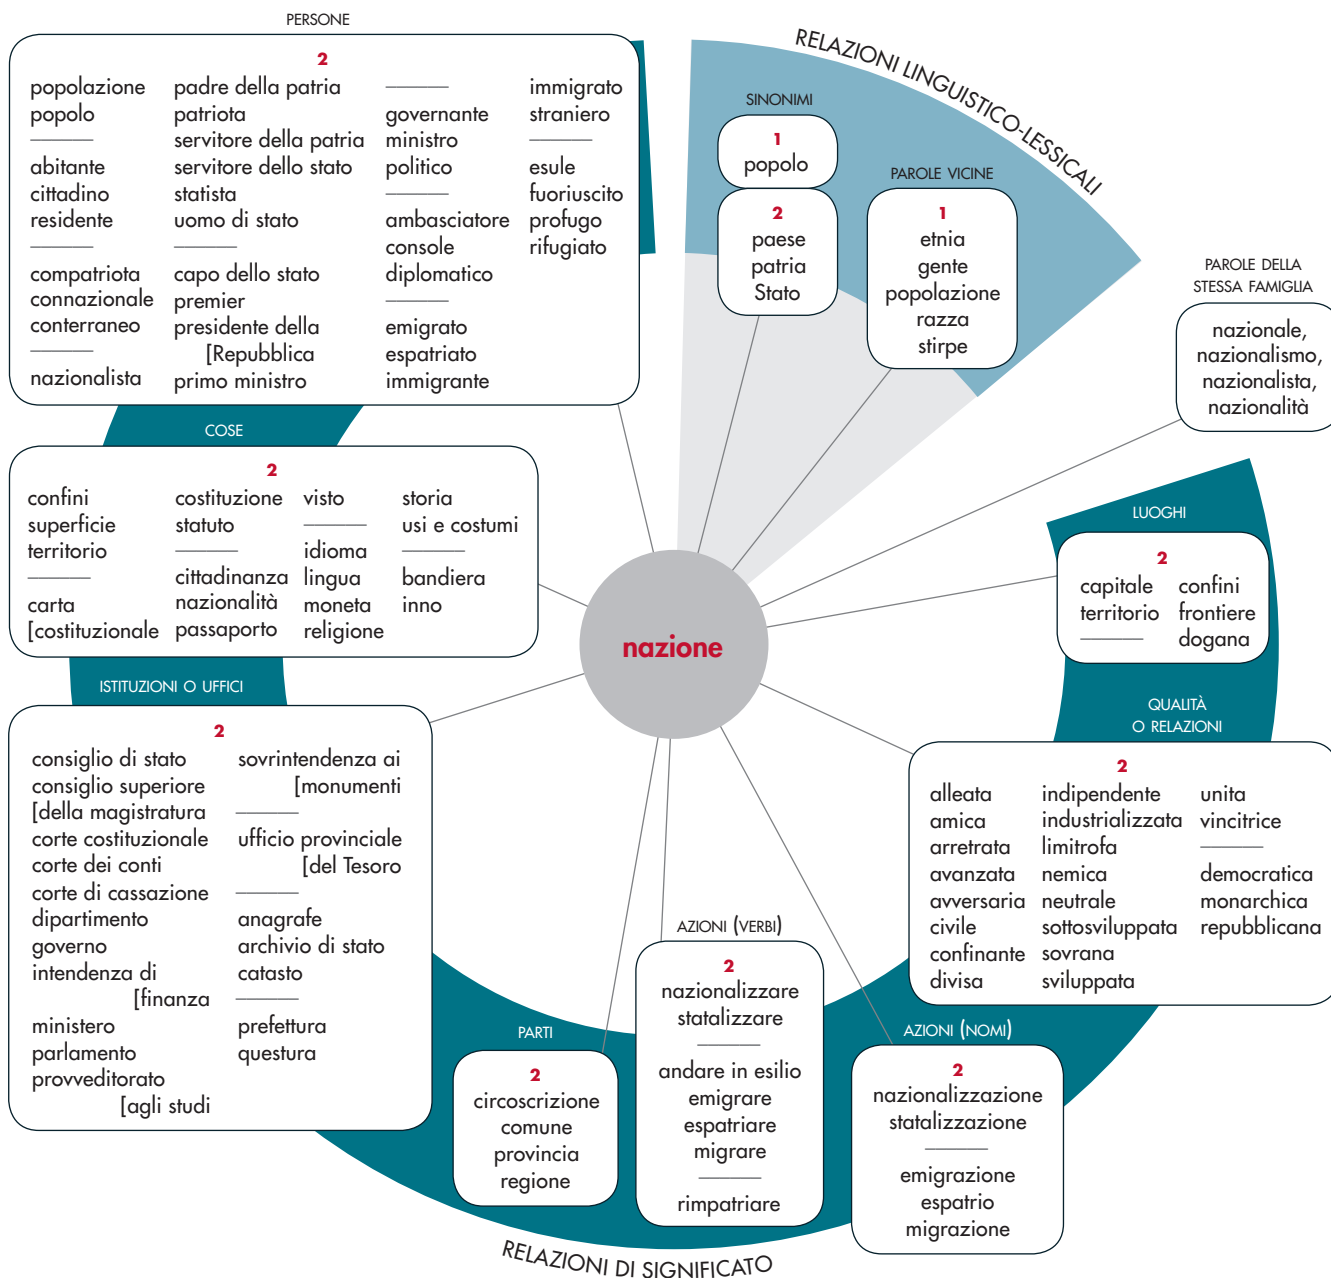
PERSONE

2

popolazione
popolo
———
abitante
cittadino
residente
———
compatriota
connazionale
conterraneo
———
nazionalista

padre della patria
patriota
servitore della patria
servitore dello stato
statista
uomo di stato
———
capo dello stato
premier
presidente della [Repubblica
primo ministro

———
governante
ministro
politico
———
ambasciatore
console
diplomatico
———
emigrato
espatriato
immigrante

immigrato
straniero
———
esule
fuoriuscito
profugo
rifugiato

RELAZIONI LINGUISTICO-LESSICALI

SINONIMI

1
popolo

2
paese
patria
Stato

PAROLE VICINE

1
etnia
gente
popolazione
razza
stirpe

PAROLE DELLA STESSA FAMIGLIA

nazionale, nazionalismo, nazionalista, nazionalità

COSE

2

confini
superficie
territorio
———
carta
[costituzionale

costituzione
statuto
———
cittadinanza
nazionalità
passaporto

visto
———
idioma
lingua
moneta
religione

storia
usi e costumi
———
bandiera
inno

nazione

LUOGHI

2

capitale
territorio
———

confini
frontiere
dogana

ISTITUZIONI O UFFICI

2

consiglio di stato
consiglio superiore [della magistratura
corte costituzionale
corte dei conti
corte di cassazione
dipartimento
governo
intendenza di [finanza
ministero
parlamento
provveditorato [agli studi

sovrintendenza ai [monumenti
———
ufficio provinciale [del Tesoro
———
anagrafe
archivio di stato
catasto
———
prefettura
questura

QUALITÀ O RELAZIONI

2

alleata
amica
arretrata
avanzata
avversaria
civile
confinante
divisa

indipendente
industrializzata
limitrofa
nemica
neutrale
sottosviluppata
sovrana
sviluppata

unita
vincitrice
———
democratica
monarchica
repubblicana

AZIONI (VERBI)

2
nazionalizzare
statalizzare
———
andare in esilio
emigrare
espatriare
migrare
———
rimpatriare

PARTI

2
circoscrizione
comune
provincia
regione

AZIONI (NOMI)

2
nazionalizzazione
statalizzazione
———
emigrazione
espatrio
migrazione

RELAZIONI DI SIGNIFICATO